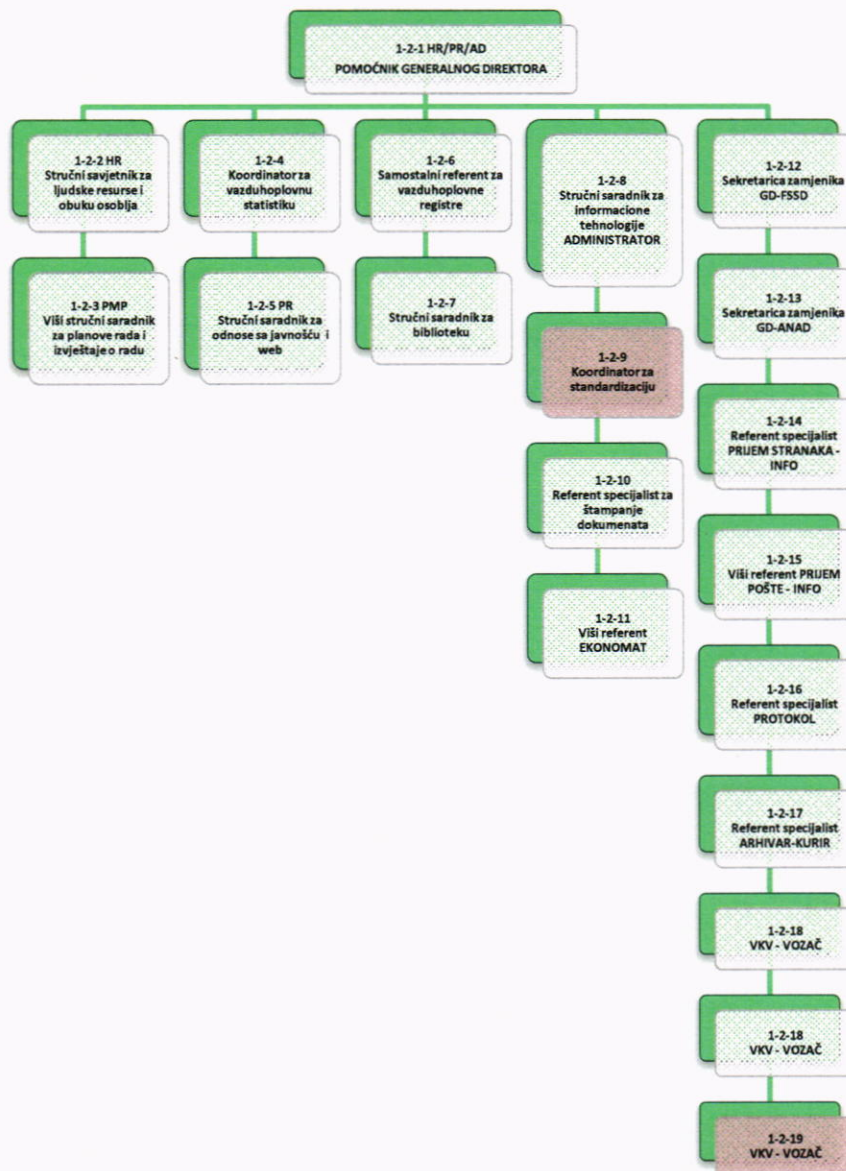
1-2-1 HR/PR/AD
POMOĆNIK GENERALNOG DIREKTORA

1-2-2 HR
Stručni savjetnik za ljudske resurse i obuku osoblja

1-2-3 PMP
Viši stručni saradnik za planove rada i izvještaje o radu

1-2-4
Koordinator za vazduhoplovnu statistiku

1-2-5 PR
Stručni saradnik za odnose sa javnošću i web

1-2-6
Samostalni referent za vazduhoplovne registre

1-2-7
Stručni saradnik za biblioteku

1-2-8
Stručni saradnik za informacione tehnologije
ADMINISTRATOR

1-2-9
Koordinator za standardizaciju

1-2-10
Referent specijalist za štampanje dokumenata

1-2-11
Viši referent
EKONOMAT

1-2-12
Sekretarica zamjenika GD-FSSD

1-2-13
Sekretarica zamjenika GD-ANAD

1-2-14
Referent specijalist
PRIJEM STRANAKA - INFO

1-2-15
Viši referent PRIJEM POŠTE - INFO

1-2-16
Referent specijalist
PROTOKOL

1-2-17
Referent specijalist
ARHIVAR-KURIR

1-2-18
VKV - VOZAČ

1-2-18
VKV - VOZAČ

1-2-19
VKV - VOZAČ